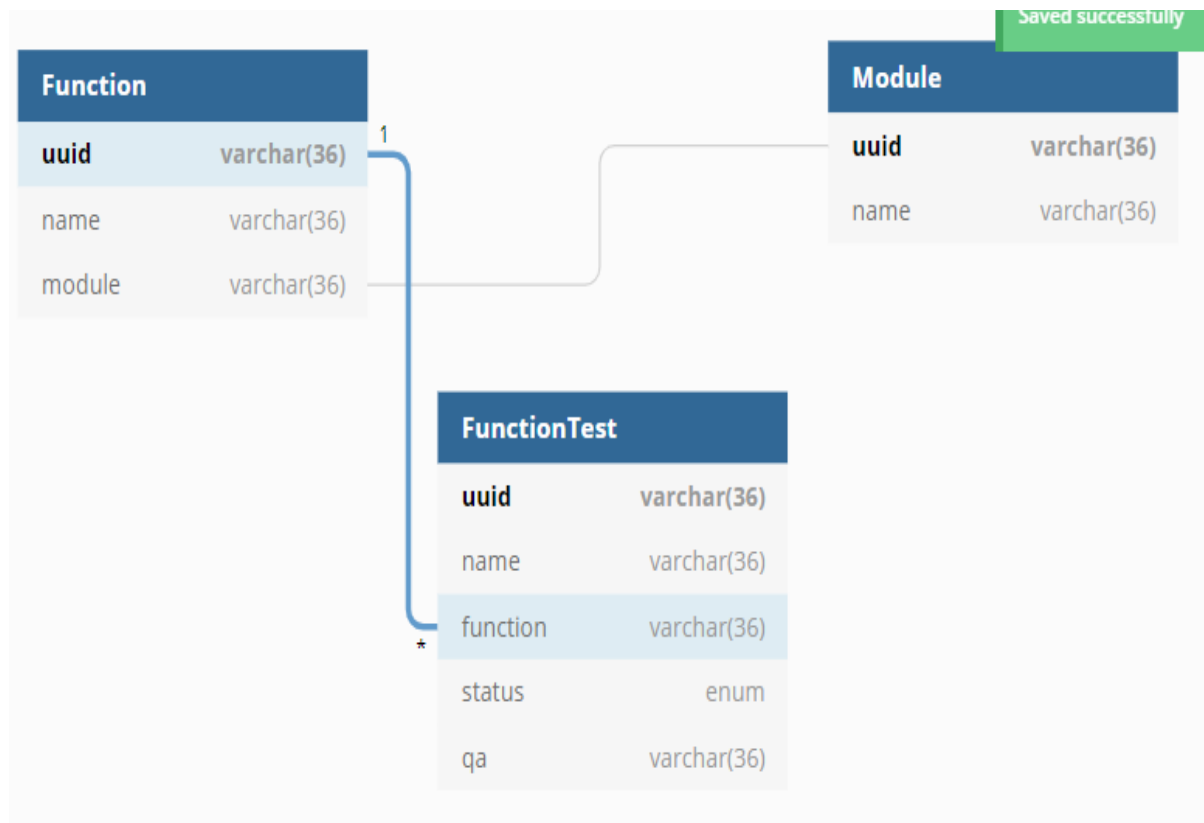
Saved successfully

Function

| uuid | varchar(36) |
|---|---|
| name | varchar(36) |
| module | varchar(36) |

1

Module

| uuid | varchar(36) |
|---|---|
| name | varchar(36) |

FunctionTest

| uuid | varchar(36) |
|---|---|
| name | varchar(36) |
| function | varchar(36) |
| status | enum |
| qa | varchar(36) |

*